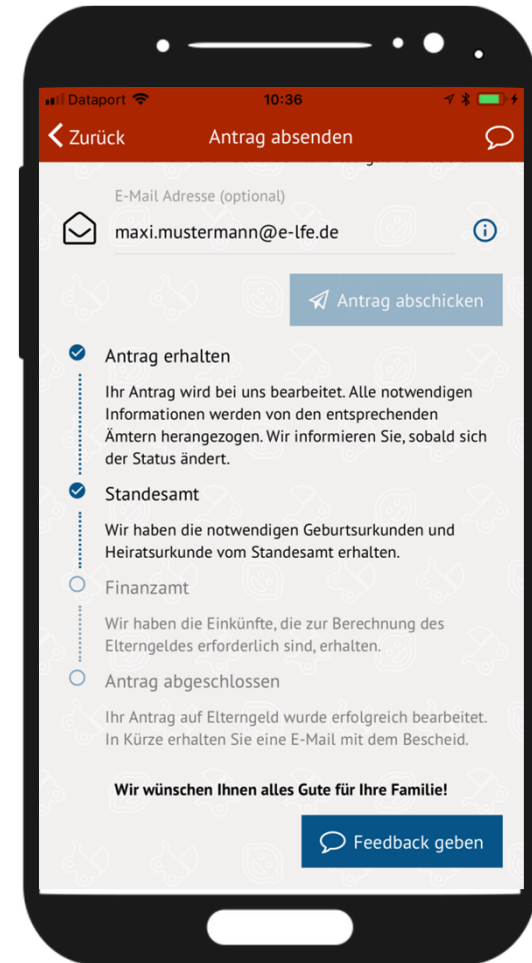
Dataport 10:36

Zurück Antrag absenden

E-Mail Adresse (optional)

maxi.mustermann@e-lfe.de

Antrag abschicken

Antrag erhalten

Ihr Antrag wird bei uns bearbeitet. Alle notwendigen Informationen werden von den entsprechenden Ämtern herangezogen. Wir informieren Sie, sobald sich der Status ändert.

Standesamt

Wir haben die notwendigen Geburtsurkunden und Heiratsurkunde vom Standesamt erhalten.

Finanzamt

Wir haben die Einkünfte, die zur Berechnung des Elterngeldes erforderlich sind, erhalten.

Antrag abgeschlossen

Ihr Antrag auf Elterngeld wurde erfolgreich bearbeitet. In Kürze erhalten Sie eine E-Mail mit dem Bescheid.

Wir wünschen Ihnen alles Gute für Ihre Familie!

Feedback geben